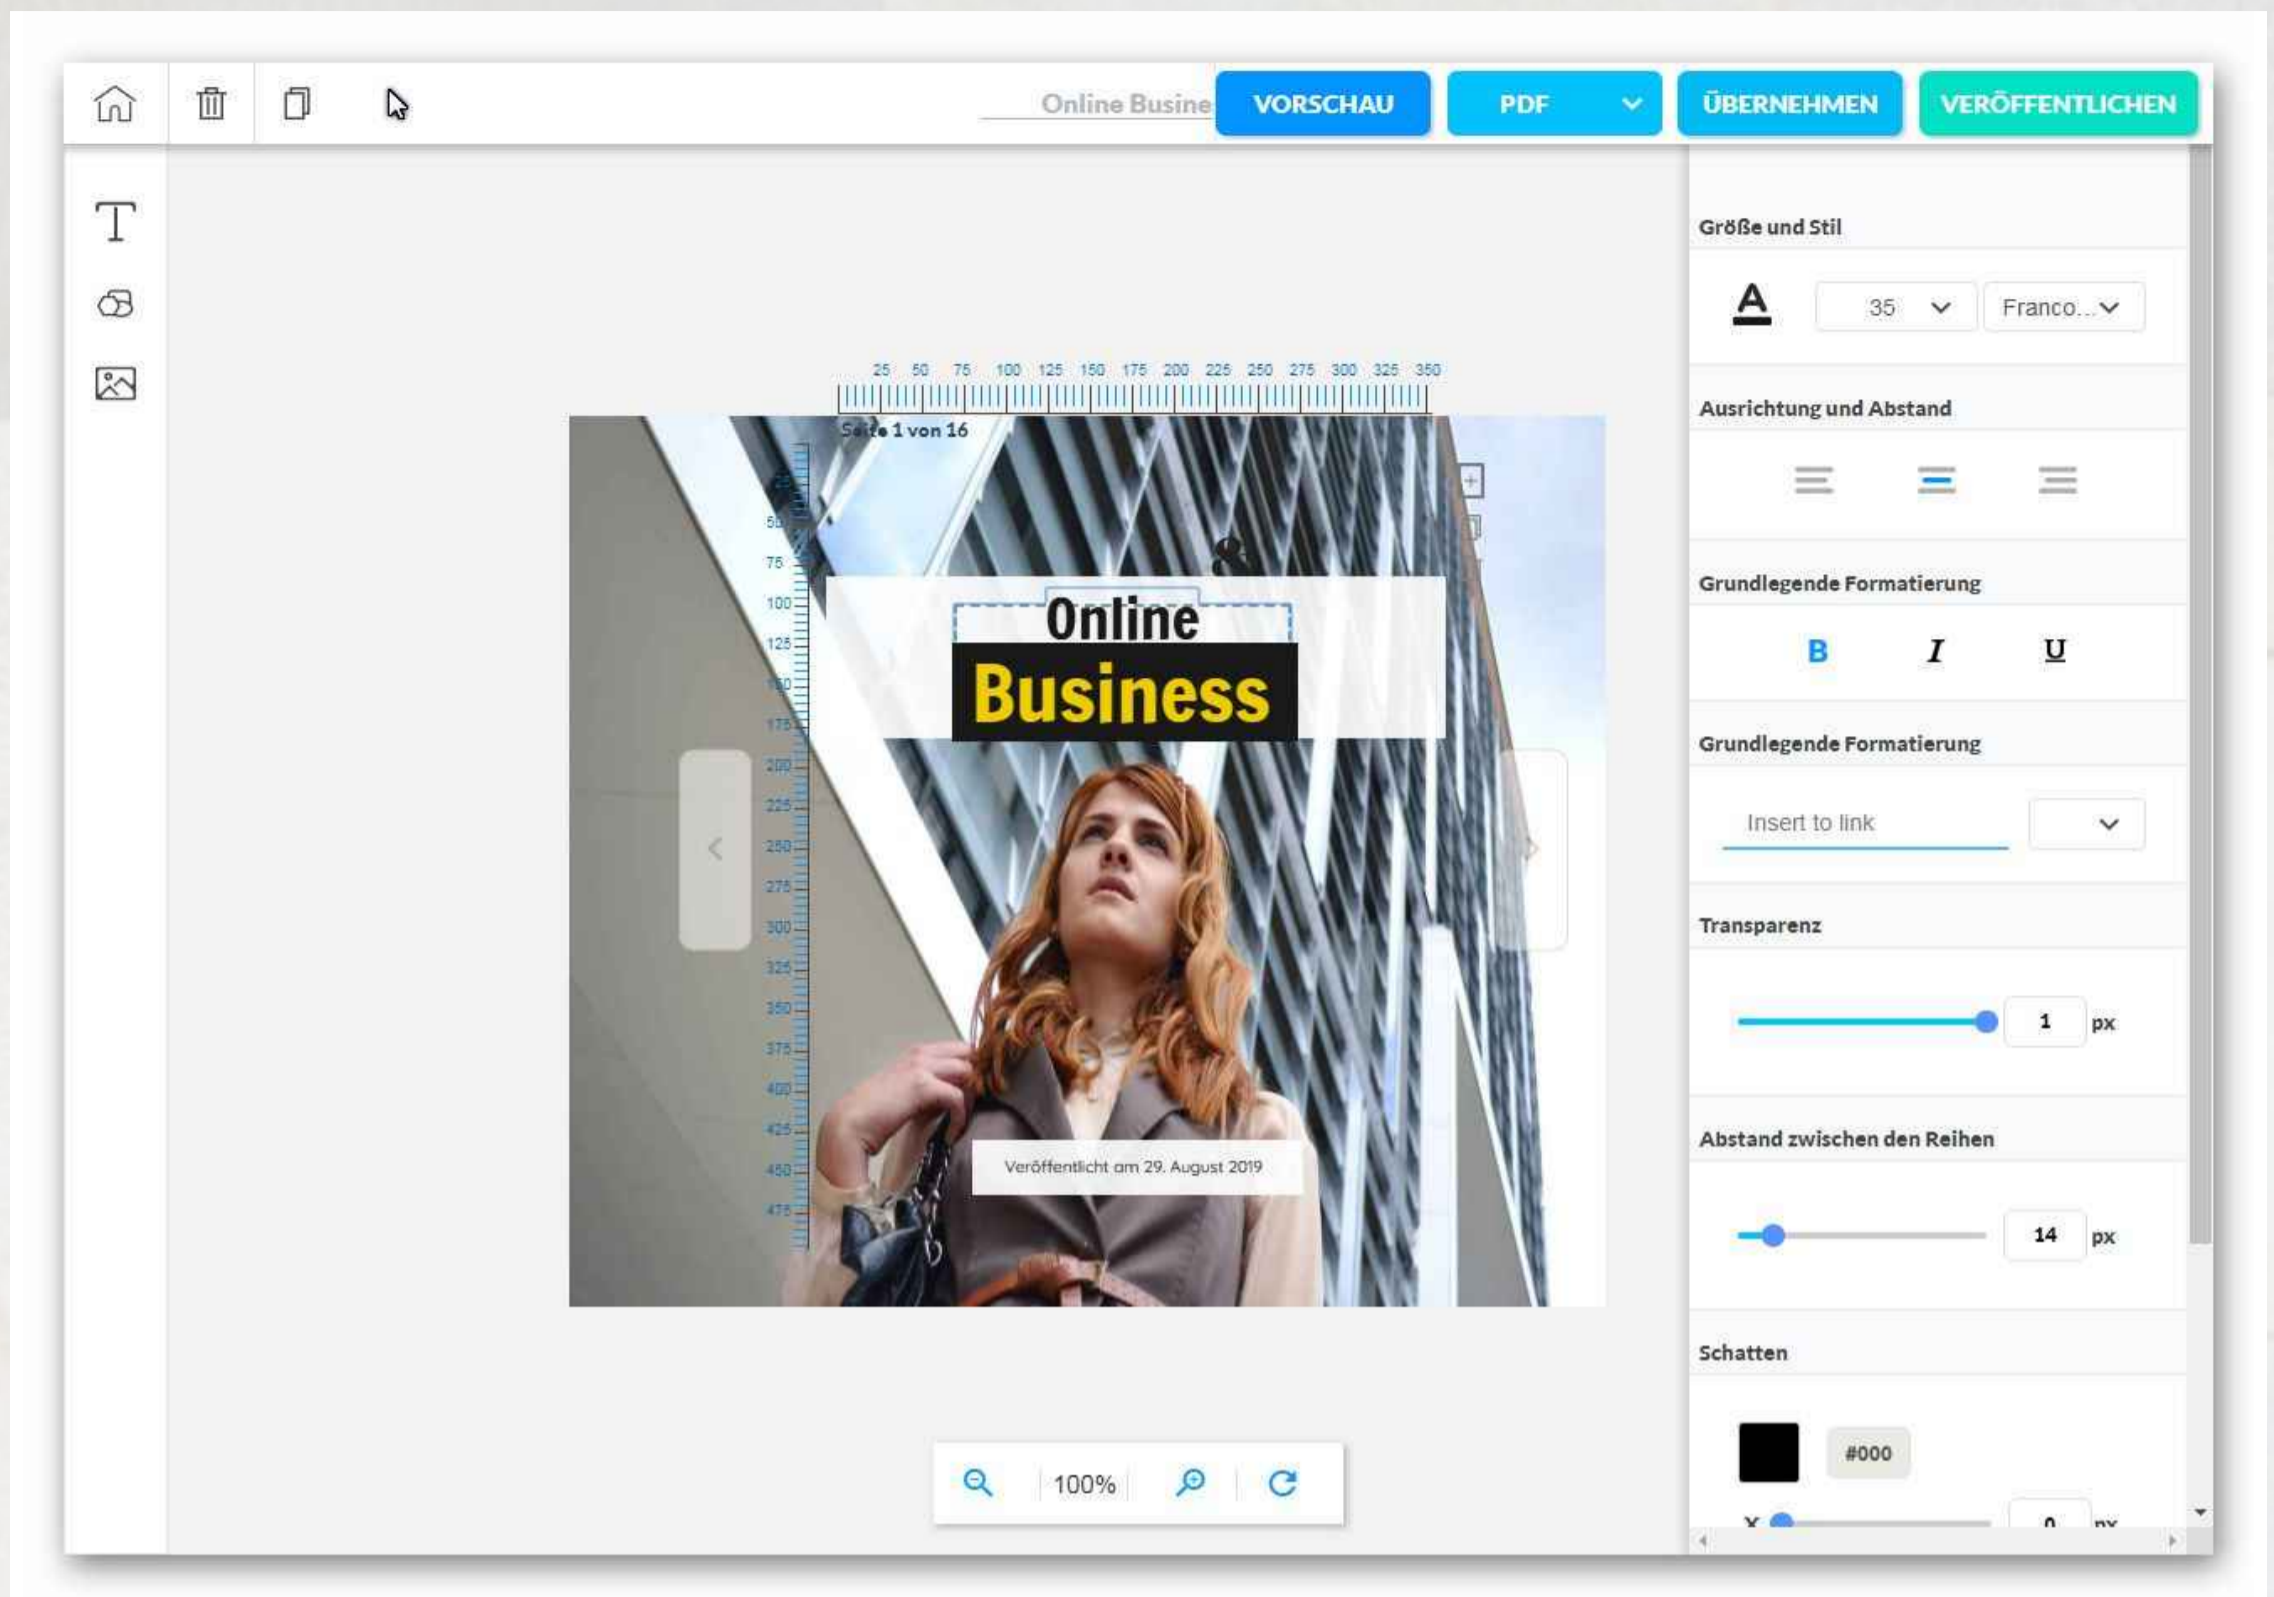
Online Busine

VORSCHAU

PDF

ÜBERNEHMEN

VERÖFFENTLICHEN

25 50 75 100 125 150 175 200 225 250 275 300 325 350

Seite 1 von 16

75
100
125
150
175
200
225
250
275
300
325
350
375
400
425
450
475

&

Online

Business

Veröffentlicht am 29. August 2019

100%

Größe und Stil

35

Franco...

Ausrichtung und Abstand

Grundlegende Formatierung

B I U

Grundlegende Formatierung

Insert to link

Transparenz

1 px

Abstand zwischen den Reihen

14 px

Schatten

#000

X 0 px